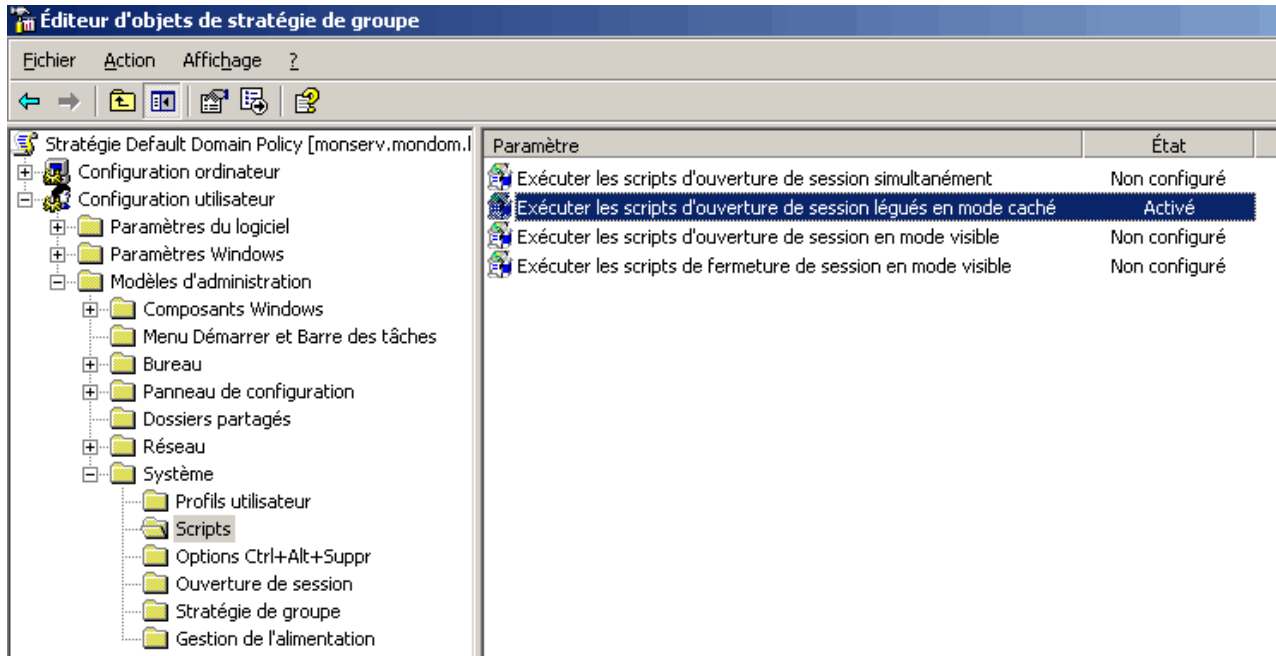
Éditeur d'objets de stratégie de groupe

Fichier Action Affichage ?

Stratégie Default Domain Policy [monserv.mondom.l
Configuration ordinateur
Configuration utilisateur
Paramètres du logiciel
Paramètres Windows
Modèles d'administration
Composants Windows
Menu Démarrer et Barre des tâches
Bureau
Panneau de configuration
Dossiers partagés
Réseau
Système
Profils utilisateur
Scripts
Options Ctrl+Alt+Suppr
Ouverture de session
Stratégie de groupe
Gestion de l'alimentation

| Paramètre | État |
|---|---|
| Exécuter les scripts d'ouverture de session simultanément | Non configuré |
| Exécuter les scripts d'ouverture de session légués en mode caché | Activé |
| Exécuter les scripts d'ouverture de session en mode visible | Non configuré |
| Exécuter les scripts de fermeture de session en mode visible | Non configuré |